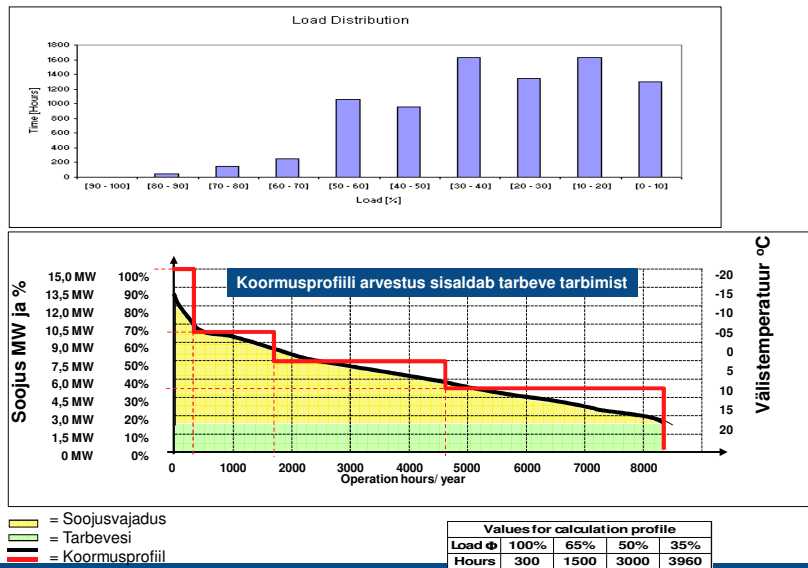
Load Distribution

Time [Hours]

1800
1600
1400
1200
1000
800
600
400
200
0

[90 - 100] [80 - 90] [70 - 80] [60 - 70] [50 - 60] [40 - 50] [30 - 40] [20 - 30] [10 - 20] [0 - 10]

Load [%]

Soojus MW ja %

15,0 MW 100%
13,5 MW 90%
12,0 MW 80%
10,5 MW 70%
9,0 MW 60%
7,5 MW 50%
6,0 MW 40%
4,5 MW 30%
3,0 MW 20%
1,5 MW 10%
0 MW 0%

Koormusprofiili arvestus sisaldab tarbeve tarbimist

-20
-15
-10
-05
0
5
10
15
20

Välistemperatuur °C

0 1000 2000 3000 4000 5000 6000 7000 8000
Operation hours/ year

= Soojusvajadus
= Tarbevesi
= Koormusprofiil

| Values for calculation profile | | | | |
|---|---|---|---|---|
| Load Φ | 100% | 65% | 50% | 35% |
| Hours | 300 | 1500 | 3000 | 3960 |